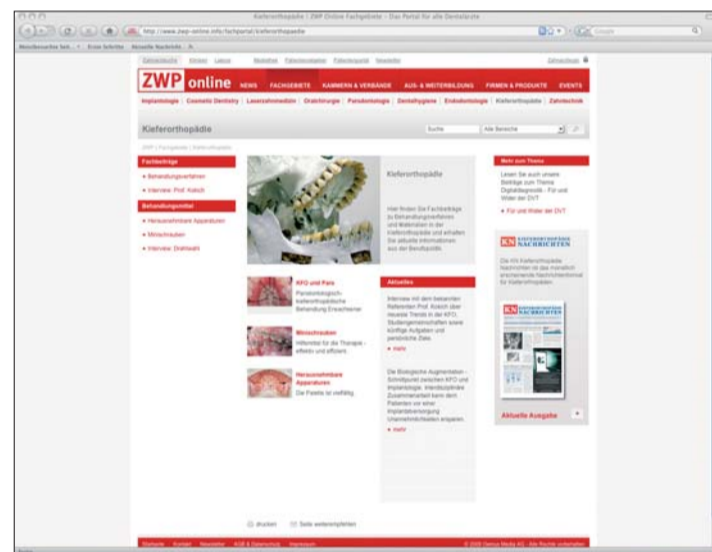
Kieferorthopädie | ZWP Online Fachgebiete – Das Portal für alle Dentalisten

http://www.zwp-online.info/fachportal/kieferorthopaedie

Meistbesuchte Seit... Erste Schritte Aktuelle Nachricht...

ZWP online NEWS FACHGEBIETE KAMMERN & VERBÄNDE AUS- & WEITERBILDUNG FIRMEN & PRODUKTE EVENTS

Implantologie | Cosmetic Dentistry | Laserzahnmedizin | Oralchirurgie | Parodontologie | Dentalhygiene | Endodontologie | Kieferorthopädie | Zahntechnik

Kieferorthopädie

Suche

Alle Bereiche

Fachbeiträge

• Behandlungsverfahren

• Interview: Prof. Kokich

Behandlungsmittel

• Herausnehmbare Apparaturen

• Minischrauben

• Interview: Drahtwahl

Kieferorthopädie

Hier finden Sie Fachbeiträge zu Behandlungsverfahren und Materialien in der Kieferorthopädie und erhalten Sie aktuelle Informationen aus der Berufspolitik.

KFO und Paro

Parodontologisch-kieferorthopädische Behandlung Erwachsener

Minischrauben

Hilfsmittel für die Therapie - effektiv und effizient.

Herausnehmbare Apparaturen

Die Palette ist vielfältig.

Aktuelles

Interview mit dem bekannten Referenten Prof. Kokich über neueste Trends in der KFO, Studiengemeinschaften sowie künftige Aufgaben und persönliche Ziele.

» mehr

Die Biologische Augmentation - Schnittpunkt zwischen KFO und Implantologie: interdisziplinäre Zusammenarbeit kann dem Patienten vor einer Implantatversorgung Unannehmlichkeiten ersparen.

» mehr

Mehr zum Thema

Lesen Sie auch unsere Beiträge zum Thema Digitaldiagnostik - Für und Wider der DVT

» Für und Wider der DVT

KN KIEFERORTHOPÄDIE NACHRICHTEN

Die KN Kieferorthopädie Nachrichten ist das monatlich erscheinende Nachrichtenformat für Kieferorthopäden.

KN NACHRICHTEN

Aktuelle Ausgabe

drucken Seite weiterempfehlen

Sitemap Kontakt Newsletter AGB & Datenschutz Impressum

© 2009 Oemus Media AG - Alle Rechte vorbehalten